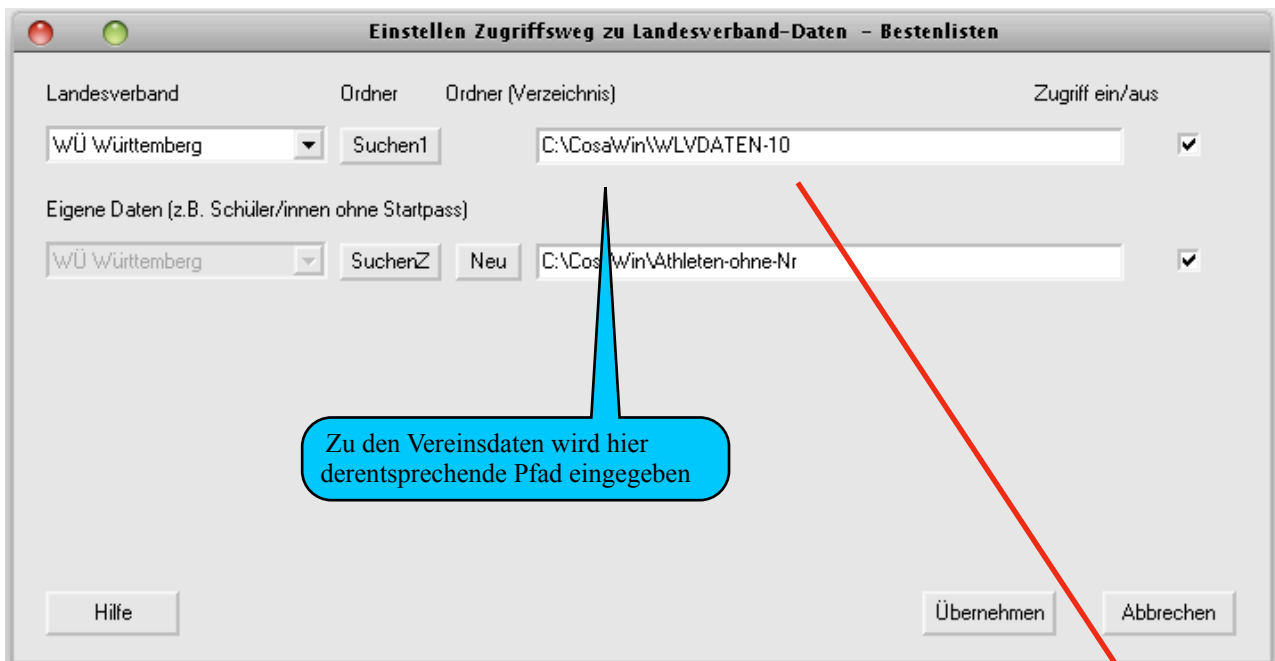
Einstellen Zugriffsweg zu Landesverband-Daten - Bestenlisten

Landesverband

Ordner

Ordner (Verzeichnis)

Zugriff ein/aus

WÜ Württemberg

Suchen1

C:\CosaWin\WLVDATEN-10

Eigene Daten (z.B. Schüler/innen ohne Startpass)

WÜ Württemberg

SuchenZ

Neu

C:\CosaWin\Athleten-ohne-Nr

Zu den Vereinsdaten wird hier derentsprechende Pfad eingegeben

Hilfe

Übernehmen

Abbrechen